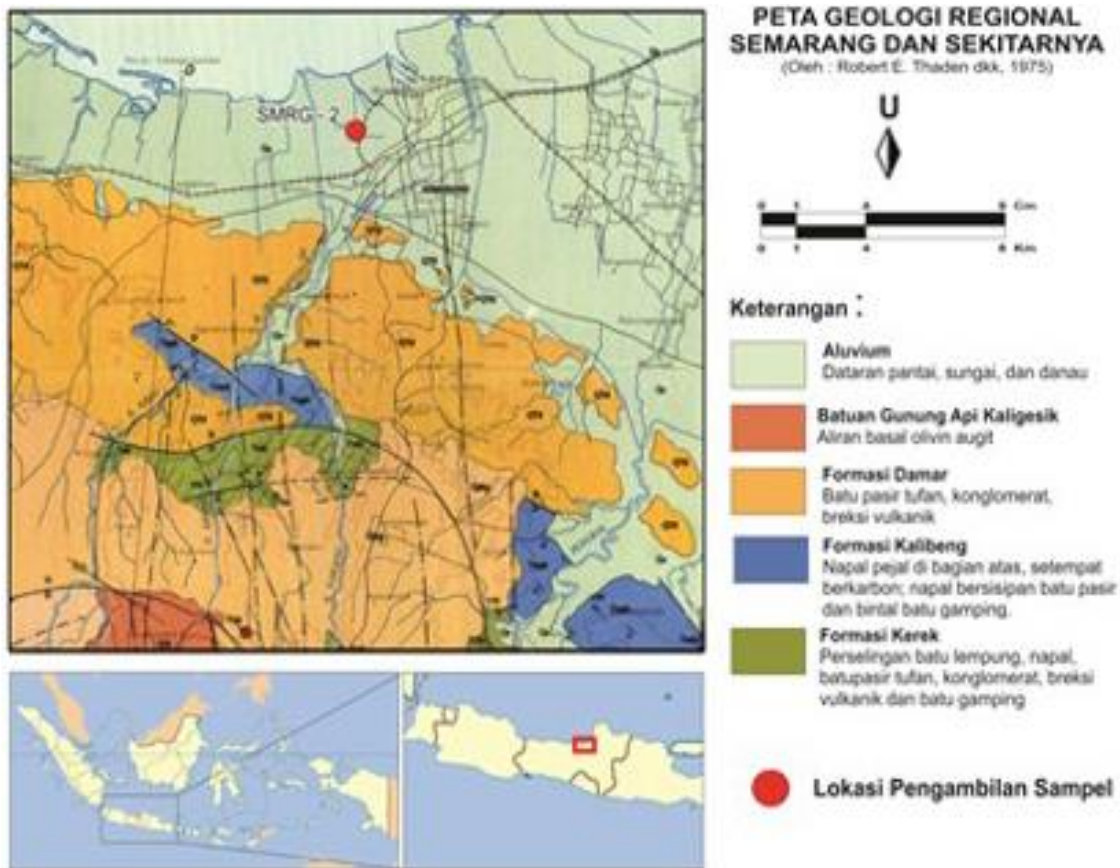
PETA GEOLOGI REGIONAL SEMARANG DAN SEKITARNYA
(Oleh : Robert E. Thaden dkk, 1975)

U

0 1 4 8 Cm
0 1 4 8 Km

SMRG - 2

Keterangan :

Aluvium
Dataran pantai, sungai, dan danau

Batuan Gunung Api Kaligesik
Aliran basal olivin augit

Formasi Damar
Batu pasir tufan, konglomerat, breksi vulkanik

Formasi Kalibeng
Napal pejal di bagian atas, setempat berkarbon; napal bersisipan batu pasir dan bintal batu gamping.

Formasi Kerek
Perselingan batu lempung, napal, batupasir tufan, konglomerat, breksi vulkanik dan batu gamping

Lokasi Pengambilan Sampel